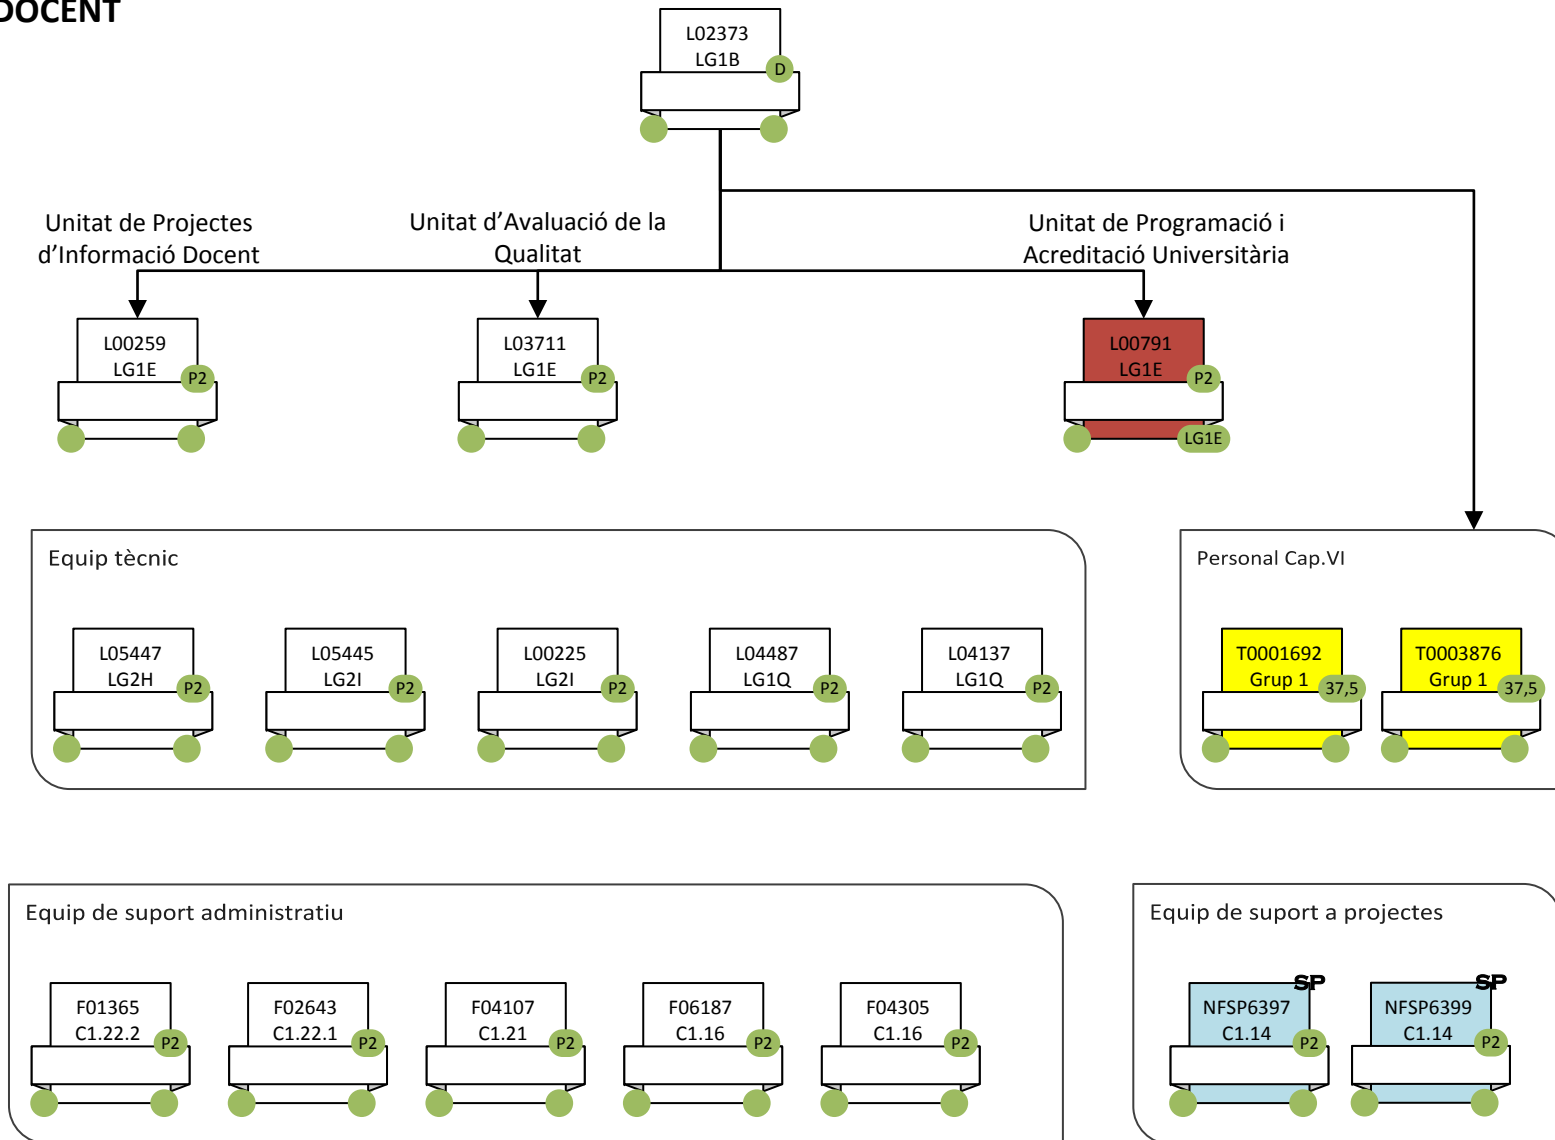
DOCENT

L02373
LG1B
D

Unitat de Projectes d'Informació Docent

Unitat d'Avaluació de la Qualitat

Unitat de Programació i Acreditació Universitària

L00259
LG1E
P2

L03711
LG1E
P2

L00791
LG1E
P2
LG1E

Equip tècnic

L05447
LG2H
P2

L05445
LG2I
P2

L00225
LG2I
P2

L04487
LG1Q
P2

L04137
LG1Q
P2

Personal Cap.VI

T0001692
Grup 1
37,5

T0003876
Grup 1
37,5

Equip de suport administratiu

F01365
C1.22.2
P2

F02643
C1.22.1
P2

F04107
C1.21
P2

F06187
C1.16
P2

F04305
C1.16
P2

Equip de suport a projectes

SP
NFSP6397
C1.14
P2

SP
NFSP6399
C1.14
P2